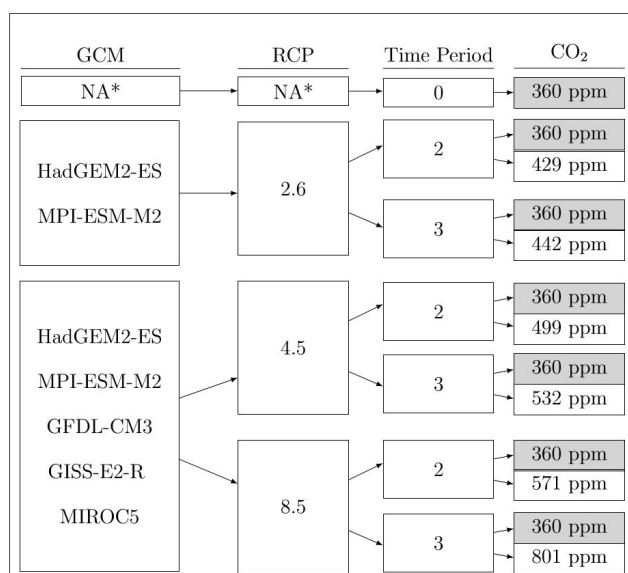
GCM

RCP

Time Period

$CO_2$

NA*

NA*

0

360 ppm

HadGEM2-ES

MPI-ESM-M2

2.6

2

360 ppm

429 ppm

3

360 ppm

442 ppm

HadGEM2-ES

MPI-ESM-M2

GFDL-CM3

GISS-E2-R

MIROC5

4.5

2

360 ppm

499 ppm

3

360 ppm

532 ppm

8.5

2

360 ppm

571 ppm

3

360 ppm

801 ppm